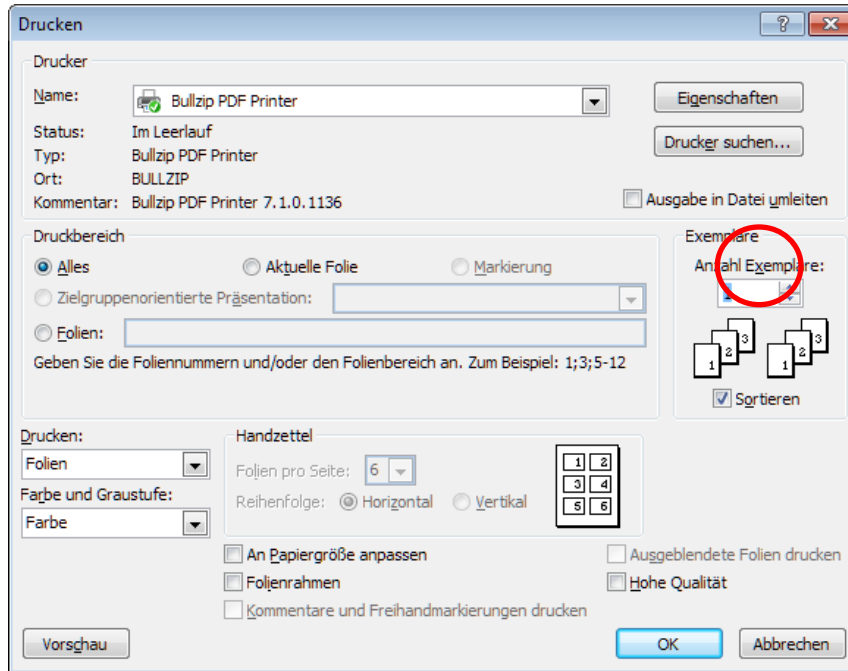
Drucken

?

Drucker

Name: Bullzip PDF Printer

Eigenschaften

Status: Im Leerlauf
Typ: Bullzip PDF Printer
Ort: BULLZIP
Kommentar: Bullzip PDF Printer 7.1.0.1136

Drucker suchen...

Ausgabe in Datei umleiten

Druckbereich

Alles Aktuelle Folie Markierung

Zielgruppenorientierte Präsentation:

Folien:

Geben Sie die Foliennummern und/oder den Folienbereich an. Zum Beispiel: 1;3;5-12

Exemplare

Anzahl Exemplare:

1

1 2 3 1 2 3

Sortieren

Drucken:

Folien

Farbe und Graustufe:

Farbe

Handzettel

Folien pro Seite: 6

Reihenfolge: Horizontal Vertikal

1 2
3 4
5 6

An Papiergröße anpassen

Folienrahmen

Kommentare und Freihandmarkierungen drucken

Ausgeblendete Folien drucken

Hohe Qualität

Vorschau

OK

Abbrechen